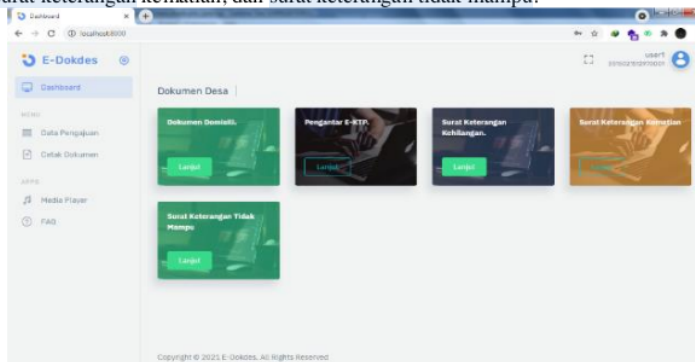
urat keterangan kematian, dan surat keterangan tidak mampu.

Dashboard

localhost:8000

E-Dokdes

Dashboard

MENU

Data Pengajuan

Cetak Dokumen

APPS

Media Player

FAQ

user1
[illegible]

Dokumen Desa

Dokumen Domisili.

Lanjut

Pengantar E-KTP.

Lanjut

Surat Keterangan Kehilangan.

Lanjut

Surat Keterangan Kematian

Lanjut

Surat Keterangan Tidak Mampu

Lanjut

Copyright © 2021 E-Dokdes. All Rights Reserved